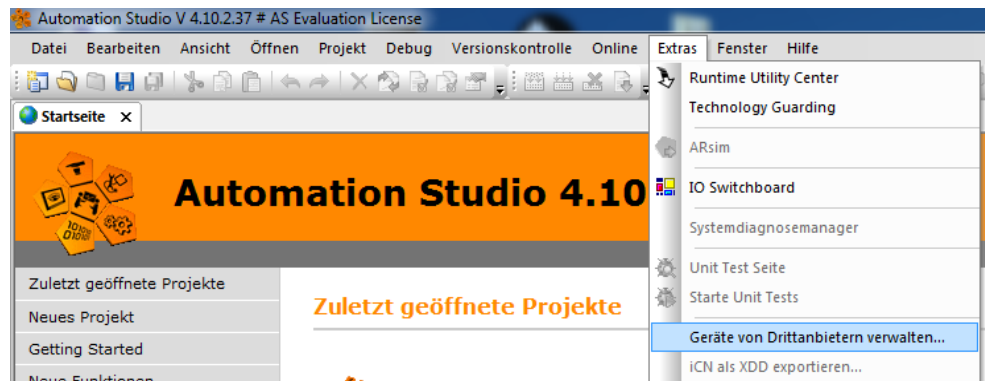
Automation Studio V 4.10.2.37 # AS Evaluation License

Datei Bearbeiten Ansicht Öffnen Projekt Debug Versionskontrolle Online Extras Fenster Hilfe

Startseite ×

Automation Studio 4.10

Zuletzt geöffnete Projekte
Neues Projekt
Getting Started
Neue Funktionen

Zuletzt geöffnete Projekte

Runtime Utility Center
Technology Guarding
ARsim
IO Switchboard
Systemdiagnosemanager
Unit Test Seite
Starte Unit Tests
Geräte von Drittanbietern verwalten...
iCN als XDD exportieren...